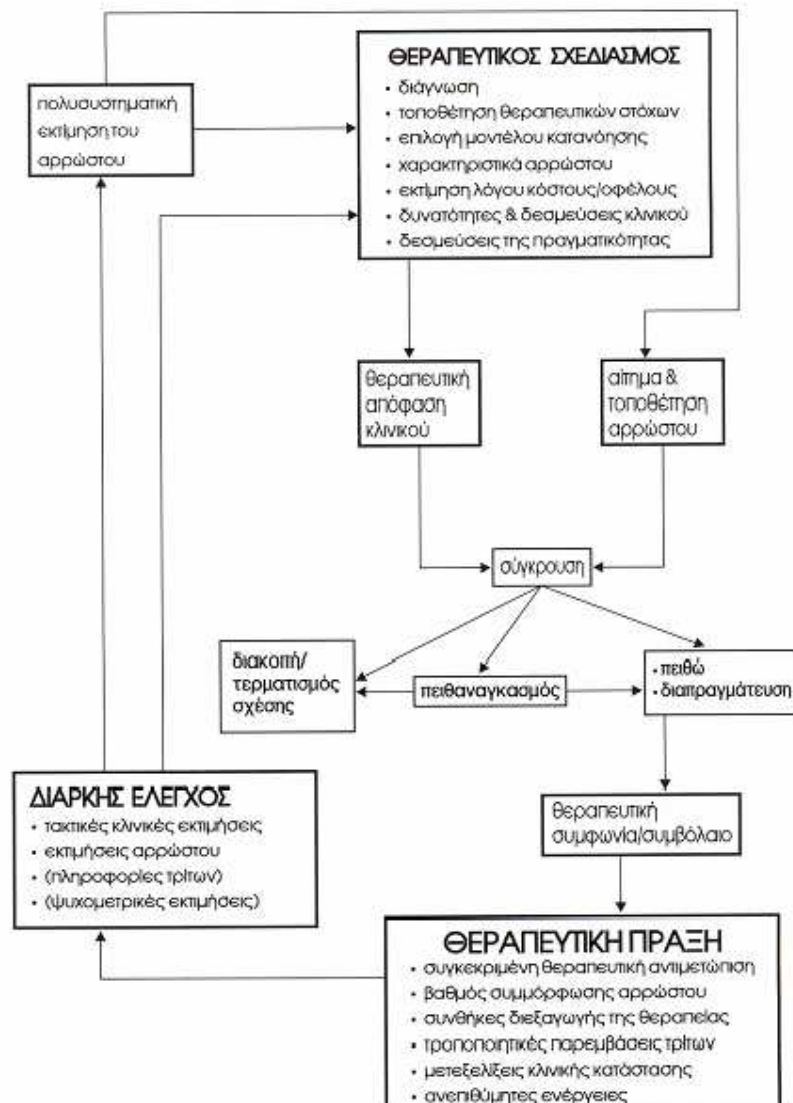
πολυσυστηματική εκτίμηση του αρρώστου

ΘΕΡΑΠΕΥΤΙΚΟΣ ΣΧΕΔΙΑΣΜΟΣ
• διάγνωση
• τοποθέτηση θεραπευτικών στόχων
• επιλογή μοντέλου κατανόησης
• χαρακτηριστικά αρρώστου
• εκτίμηση λόγου κόστους/οφέλους
• δυνατότητες & δεσμεύσεις κλινικού
• δεσμεύσεις της πραγματικότητας

θεραπευτική απόφαση κλινικού

αίτημα & τοποθέτηση αρρώστου

σύγκρουση

διακοπή/ τερματισμός σχέσης

πειθαναγκασμός

• πειθώ
• διαπραγμάτευση

θεραπευτική συμφωνία/συμβόλαιο

ΔΙΑΡΚΗΣ ΕΛΕΓΧΟΣ
• τακτικές κλινικές εκτιμήσεις
• εκτιμήσεις αρρώστου
• (πληροφορίες τρίτων)
• (ψυχομετρικές εκτιμήσεις)

ΘΕΡΑΠΕΥΤΙΚΗ ΠΡΑΞΗ
• συγκεκριμένη θεραπευτική αντιμετώπιση
• βαθμός συμμόρφωσης αρρώστου
• συνθήκες διεξαγωγής της θεραπείας
• τροποποιητικές παρεμβάσεις τρίτων
• μετεξελίξεις κλινικής κατάστασης
• ανεπιθύμητες ενέργειες